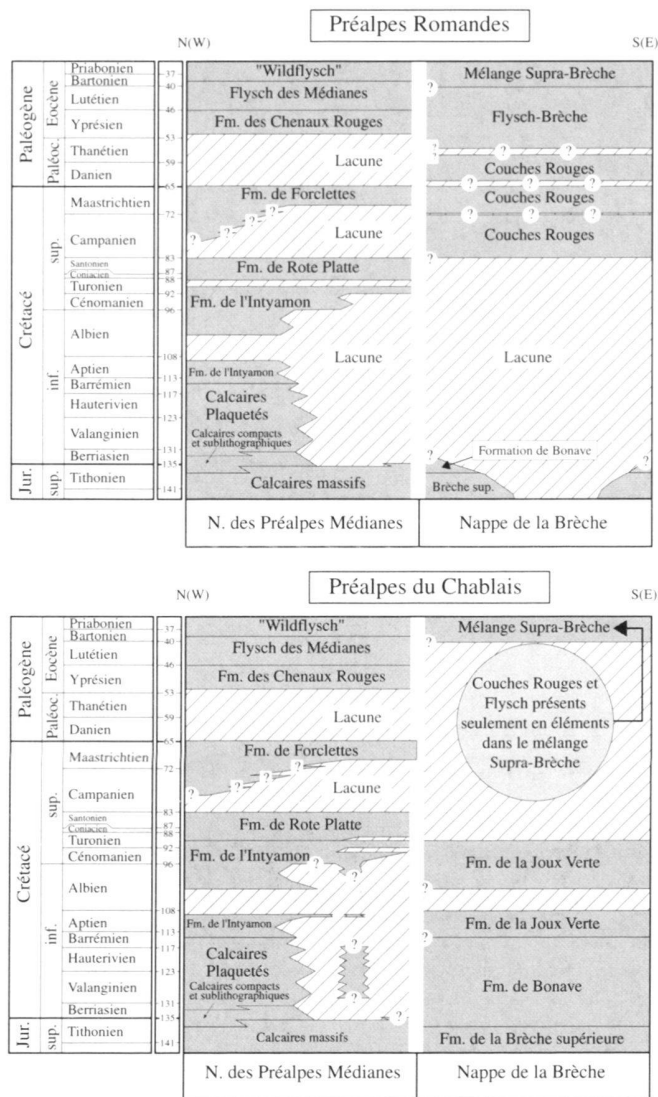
Préalpes Romandes

N(W) S(E)

Paléogène
Eocène
Priabonien
Bartonien
Lutétien
Yprésien
Paléoc.
Thanétien
Danien
Crétacé
sup.
Maastrichtien
Campanien
Santonien
Coniacien
Turonien
Cénomanien
inf.
Albien
Aptien
Barrémien
Hauterivien
Valanginien
Berriasien
Jur.
sup.
Tithonien

37
40
46
53
59
65
72
83
87
88
92
96
108
113
117
123
131
135
141

"Wildflysch"
Flysch des Médianes
Fm. des Chenaux Rouges
Lacune
Fm. de Forclettes
?
Lacune
Fm. de Rote Platte
Fm. de l'Intyamon
Lacune
Fm. de l'Intyamon
Calcaires Plaquetés
Calcaires compacts et sublithographiques
Calcaires massifs

Mélange Supra-Brèche
?
Flysch-Brèche
?
Couches Rouges
?
Couches Rouges
?
Couches Rouges
?
Lacune
Formation de Bonave
?
Brèche sup.

N. des Préalpes Médianes
Nappe de la Brèche

Préalpes du Chablais

N(W) S(E)

Paléogène
Eocène
Priabonien
Bartonien
Lutétien
Yprésien
Paléoc.
Thanétien
Danien
Crétacé
sup.
Maastrichtien
Campanien
Santonien
Coniacien
Turonien
Cénomanien
inf.
Albien
Aptien
Barrémien
Hauterivien
Valanginien
Berriasien
Jur.
sup.
Tithonien

37
40
46
53
59
65
72
83
87
88
92
96
108
113
117
123
131
135
141

"Wildflysch"
Flysch des Médianes
Fm. des Chenaux Rouges
Lacune
Fm. de Forclettes
?
Lacune
Fm. de Rote Platte
Fm. de l'Intyamon
?
Fm. de l'Intyamon
Calcaires Plaquetés
Calcaires compacts et sublithographiques
?
Calcaires massifs

Mélange Supra-Brèche
Couches Rouges et Flysch présents seulement en éléments dans le mélange Supra-Brèche
Fm. de la Joux Verte
?
Fm. de la Joux Verte
?
Fm. de Bonave
Fm. de la Brèche supérieure

N. des Préalpes Médianes
Nappe de la Brèche